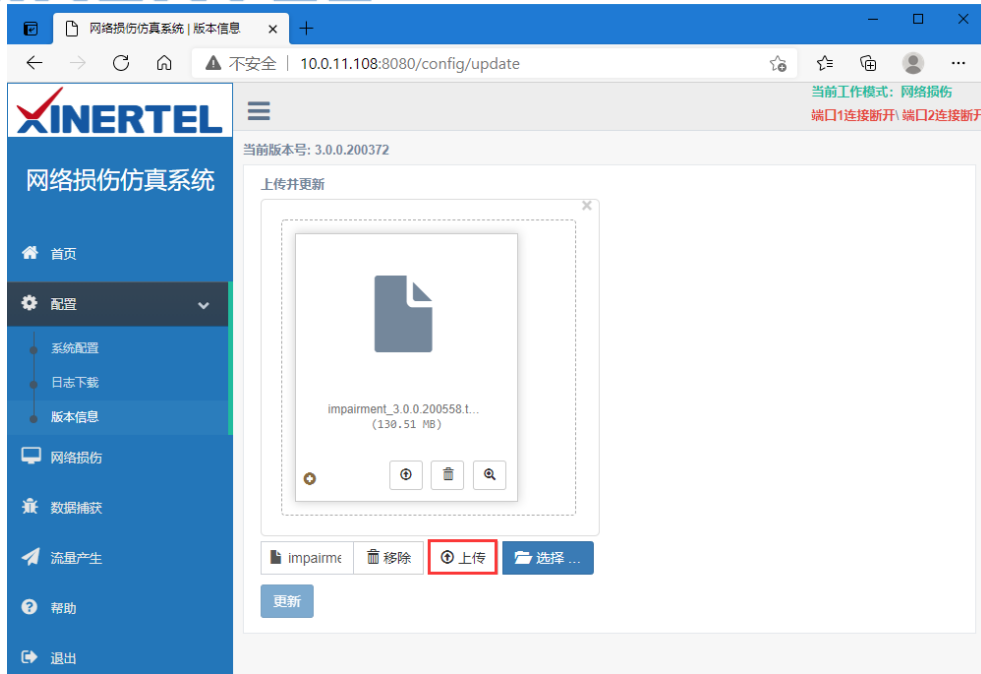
网络损伤仿真系统 | 版本信息

不安全 | 10.0.11.108:8080/config/update

XINERTEL

当前工作模式：网络损伤
端口1连接断开\ 端口2连接断开

网络损伤仿真系统

首页
配置
系统配置
日志下载
版本信息
网络损伤
数据捕获
流量产生
帮助
退出

当前版本号: 3.0.0.200372

上传并更新

impairment_3.0.0.200558.t...
(130.51 MB)

impairme
移除
上传
选择 ...

更新